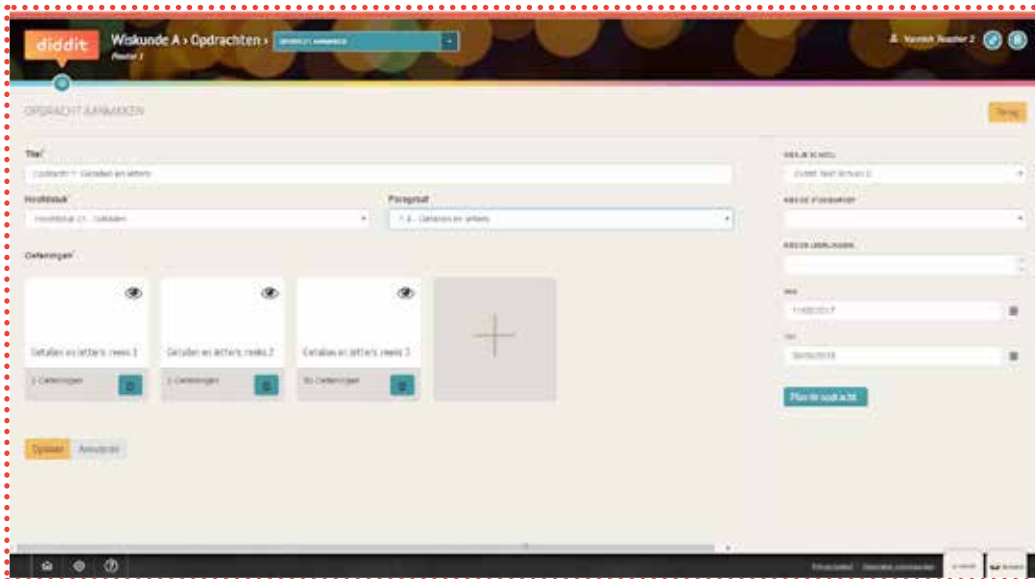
diddit

Wiskunde A › Opdrachten ›

Pienter 1

Vanhilt Teacher 2

OPDRACHT AANMAKEN

Terug

Titel*

Opdracht 1: Getallen en letters

Hoofdstuk*

Hoofdstuk 1 - Getallen

Paragraaf*

1.8 - Getallen en letters

Oefeningen*

Getallen en letters reeks 1

1 Oefeningen

Getallen en letters reeks 2

1 Oefeningen

Getallen en letters reeks 3

3 Oefeningen

Opslaan

Annuleren

KIES JE SCHOOL

KIES JE KLASGROEP

KIES DE LEERLINGEN

Plan de opdracht

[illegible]